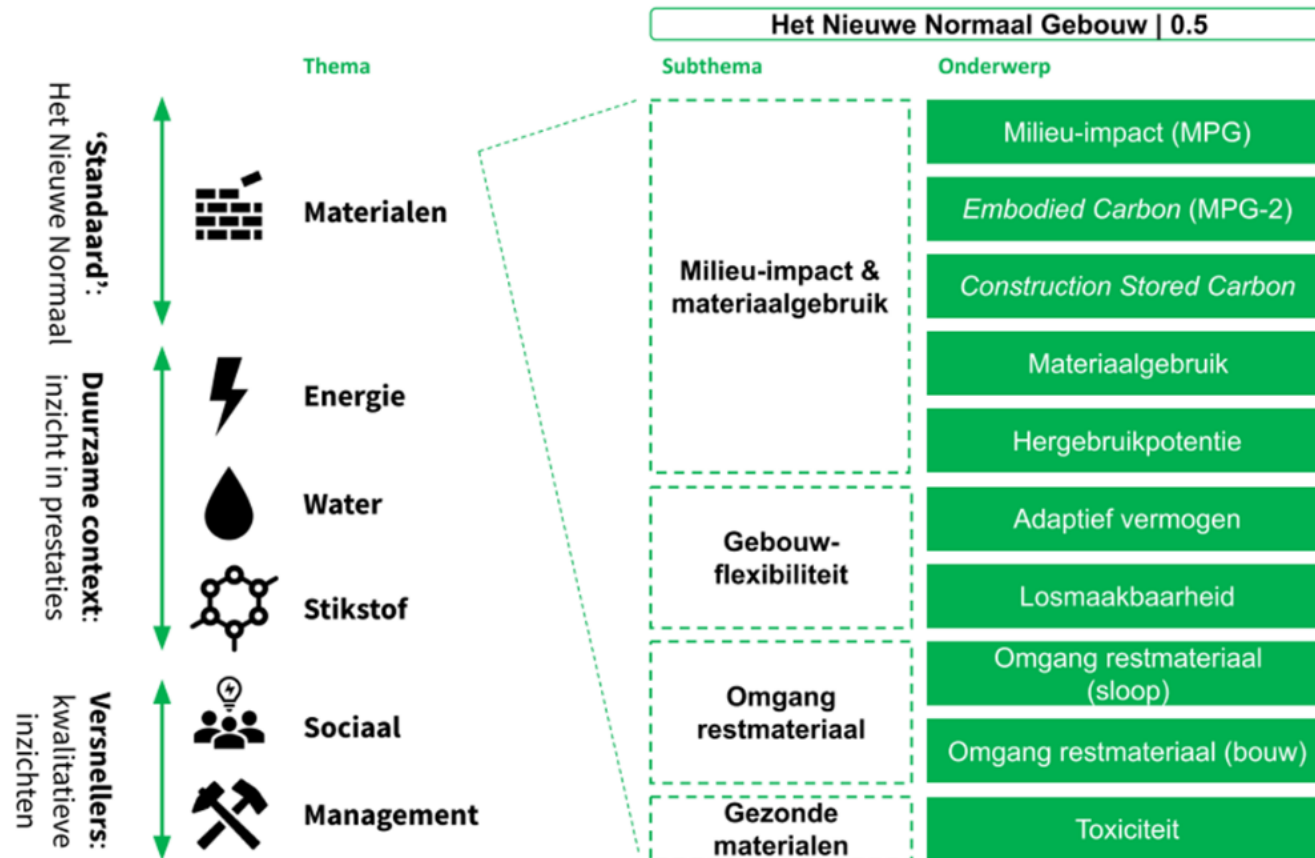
Het Nieuwe Normaal Gebouw | 0.5

Thema

Subthema

Onderwerp

'Standaard': Het Nieuwe Normaal

Duurzame context: inzicht in prestaties

Versnellers: kwalitatieve inzichten

Materialen

Energie

Water

Stikstof

Sociaal

Management

Milieu-impact & materiaalgebruik

Gebouw-flexibiliteit

Omgang restmateriaal

Gezonde materialen

Milieu-impact (MPG)

Embodied Carbon (MPG-2)

Construction Stored Carbon

Materiaalgebruik

Hergebruikpotentie

Adaptief vermogen

Losmaakbaarheid

Omgang restmateriaal (sloop)

Omgang restmateriaal (bouw)

Toxiciteit